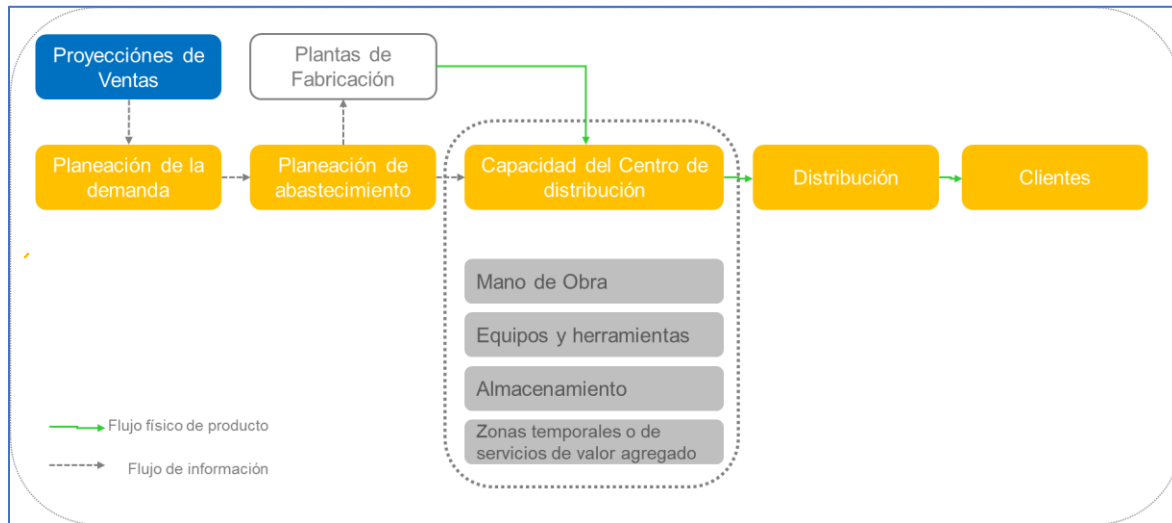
Proyecciónes de Ventas

Plantas de Fabricación

Planeación de la demanda

Planeación de abastecimiento

Capacidad del Centro de distribución

Distribución

Clientes

Mano de Obra

Equipos y herramientas

Almacenamiento

Zonas temporales o de servicios de valor agregado

Flujo físico de producto

Flujo de información